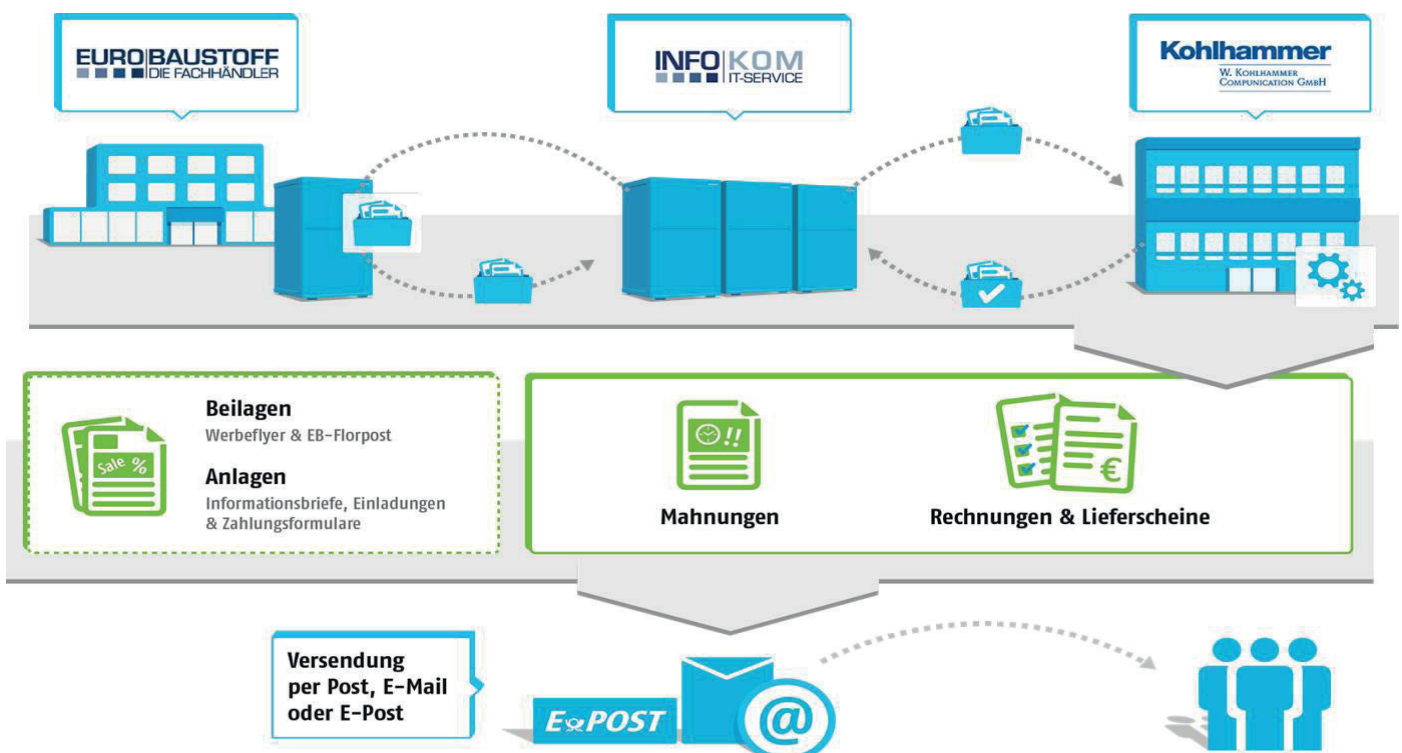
EURO|BAUSTOFF
DIE FACHHÄNDLER

INFO|KOM
IT-SERVICE

Kohlhammer
W. KOHLHAMMER COMPUNICATION GMBH

Sale %

Beilagen
Werbeflyer & EB-Florpost

Anlagen
Informationsbriefe, Einladungen & Zahlungsformulare

!!

Mahnungen

€

Rechnungen & Lieferscheine

Versendung per Post, E-Mail oder E-Post

E POST

@